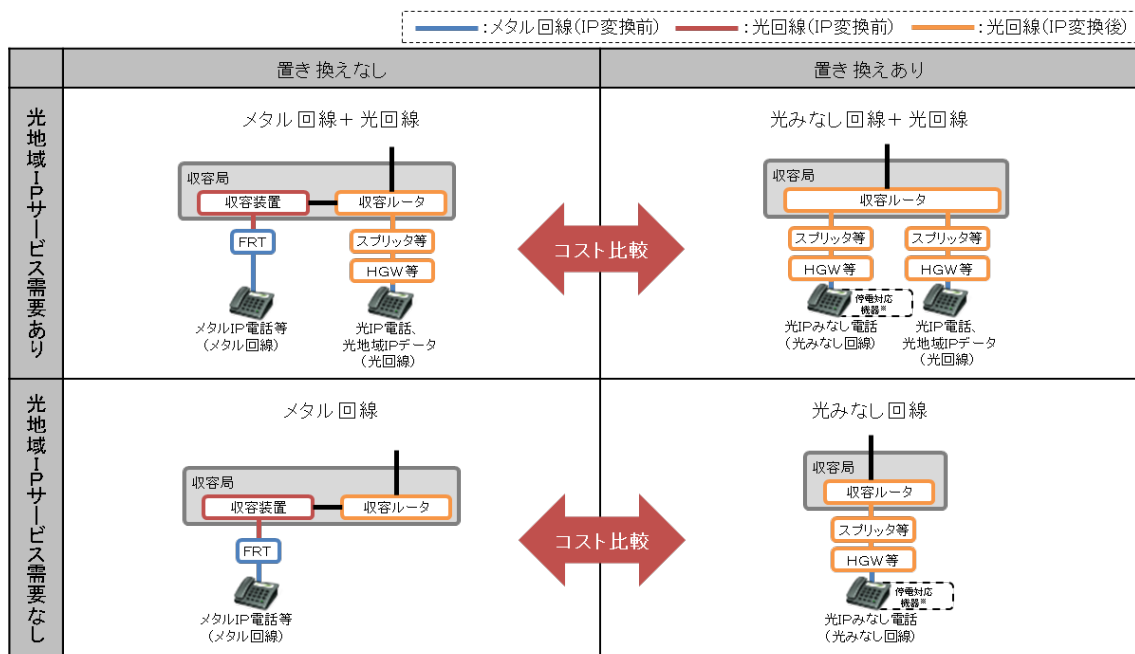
:メタル回線(IP変換前) :光回線(IP変換前) :光回線(IP変換後)

| | 置き換えなし | 置き換えあり |
|---|---|---|
| 光地域IPサービス需要あり | メタル回線+光回線<br>収容局<br>収容装置<br>収容ルータ<br>FRT<br>スプリッタ等<br>HGW等<br>メタルIP電話等(メタル回線)<br>光IP電話、光地域IPデータ(光回線) | 光みなし回線+光回線<br>収容局<br>収容ルータ<br>スプリッタ等<br>スプリッタ等<br>HGW等<br>HGW等<br>停電対応機器※<br>光IPみなし電話(光みなし回線)<br>光IP電話、光地域IPデータ(光回線) |
| 光地域IPサービス需要なし | メタル回線<br>収容局<br>収容装置<br>収容ルータ<br>FRT<br>メタルIP電話等(メタル回線) | 光みなし回線<br>収容局<br>収容ルータ<br>スプリッタ等<br>HGW等<br>停電対応機器※<br>光IPみなし電話(光みなし回線) |

コスト比較

コスト比較